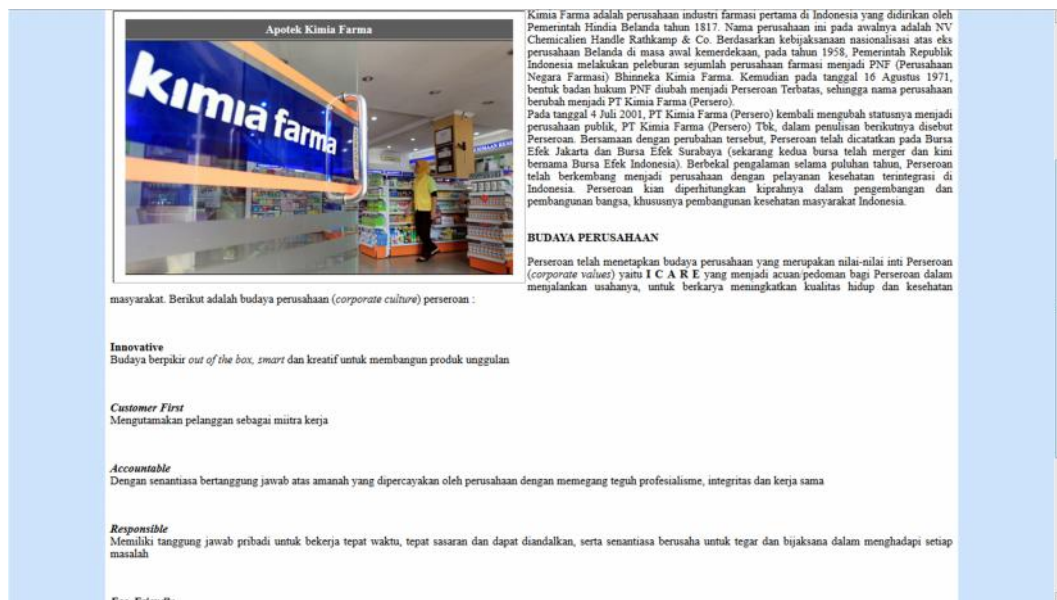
Apotek Kimia Farma

kimia farma

Kimia Farma adalah perusahaan industri farmasi pertama di Indonesia yang didirikan oleh Pemerintah Hindia Belanda tahun 1817. Nama perusahaan ini pada awalnya adalah NV Chemicalien Handle Rathkamp & Co. Berdasarkan kebijaksanaan nasionalisasi atas eks perusahaan Belanda di masa awal kemerdekaan, pada tahun 1958, Pemerintah Republik Indonesia melakukan peleburan sejumlah perusahaan farmasi menjadi PNF (Perusahaan Negara Farmasi) Bhinneka Kimia Farma. Kemudian pada tanggal 16 Agustus 1971, bentuk badan hukum PNF diubah menjadi Perseroan Terbatas, sehingga nama perusahaan berubah menjadi PT Kimia Farma (Persero).
Pada tanggal 4 Juli 2001, PT Kimia Farma (Persero) kembali mengubah statusnya menjadi perusahaan publik, PT Kimia Farma (Persero) Tbk, dalam penulisan berikutnya disebut Perseroan. Bersamaan dengan perubahan tersebut, Perseroan telah dicatatkan pada Bursa Efek Jakarta dan Bursa Efek Surabaya (sekarang kedua bursa telah merger dan kini bernama Bursa Efek Indonesia). Berbekal pengalaman selama puluhan tahun, Perseroan telah berkembang menjadi perusahaan dengan pelayanan kesehatan terintegrasi di Indonesia. Perseroan kian diperhitungkan kiprahnya dalam pengembangan dan pembangunan bangsa, khususnya pembangunan kesehatan masyarakat Indonesia.

BUDAYA PERUSAHAAN

Perseroan telah menetapkan budaya perusahaan yang merupakan nilai-nilai inti Perseroan (corporate values) yaitu I C A R E yang menjadi acuan/pedoman bagi Perseroan dalam menjalankan usahanya, untuk berkarya meningkatkan kualitas hidup dan kesehatan masyarakat. Berikut adalah budaya perusahaan (corporate culture) perseroan :

Innovative
Budaya berpikir out of the box, smart dan kreatif untuk membangun produk unggulan

Customer First
Mengutamakan pelanggan sebagai miitra kerja

Accountable
Dengan senantiasa bertanggung jawab atas amanah yang dipercayakan oleh perusahaan dengan memegang teguh profesialisme, integritas dan kerja sama

Responsible
Memiliki tanggung jawab pribadi untuk bekerja tepat waktu, tepat sasaran dan dapat diandalkan, serta senantiasa berusaha untuk tegar dan bijaksana dalam menghadapi setiap masalah

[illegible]